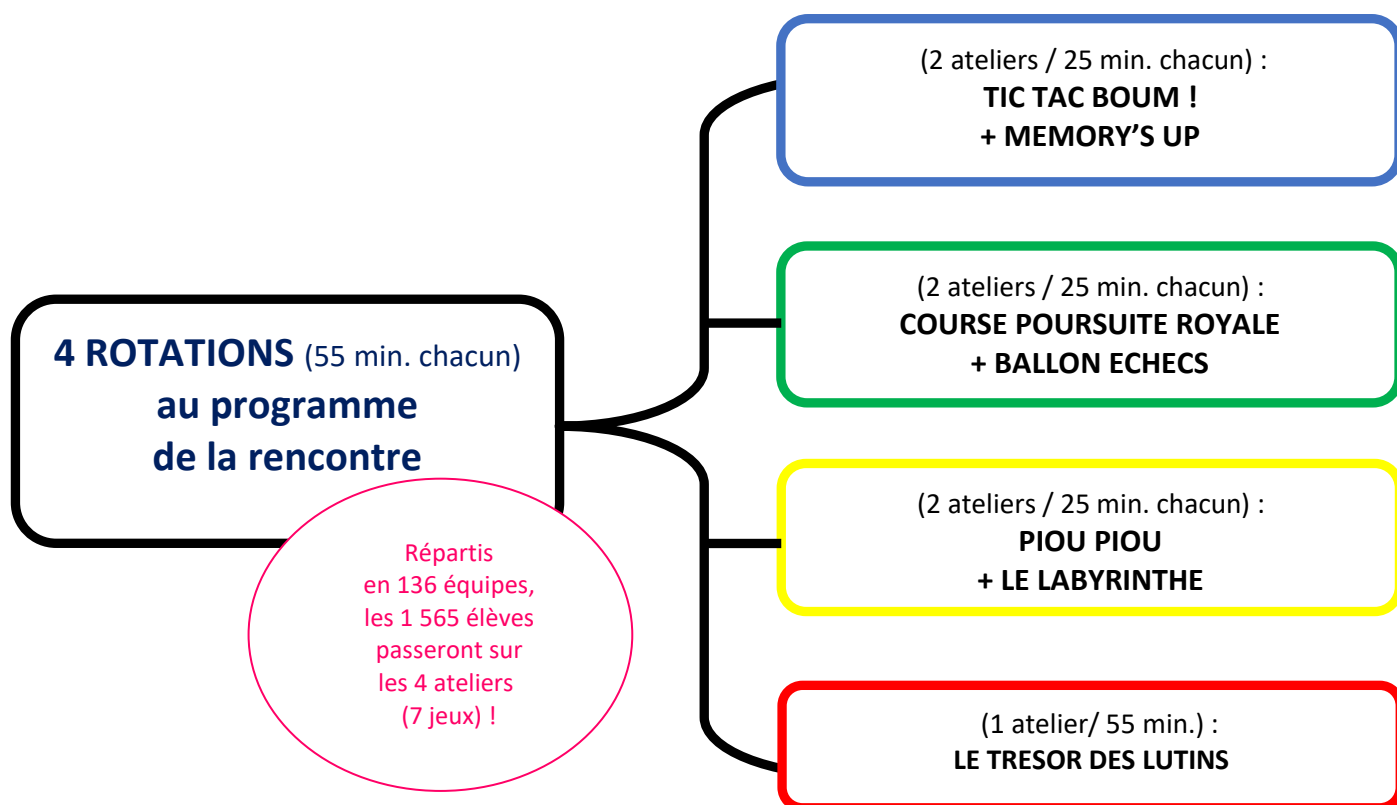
4 ROTATIONS (55 min. chacun) au programme de la rencontre

Répartis en 136 équipes, les 1 565 élèves passeront sur les 4 ateliers (7 jeux) !

(2 ateliers / 25 min. chacun) :
TIC TAC BOUM !
+ MEMORY'S UP

(2 ateliers / 25 min. chacun) :
COURSE POURSUITE ROYALE
+ BALLON ECHECS

(2 ateliers / 25 min. chacun) :
PIOU PIOU
+ LE LABYRINTHE

(1 atelier/ 55 min.) :
LE TRESOR DES LUTINS